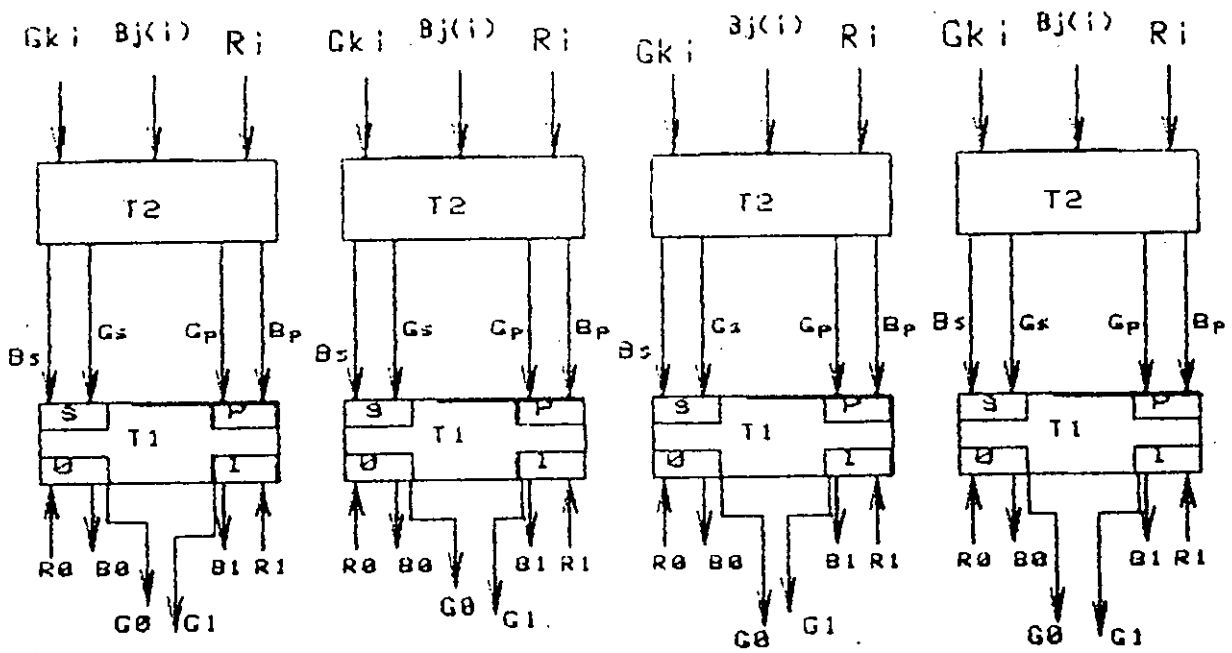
Gk i Bj(i) R i
T2
Bs Gs Gp Bp
S T1 P
0 1
R0 B0 B1 R1
G0 G1

Gk i Bj(i) R i
T2
Bs Gs Gp Bp
S T1 P
0 1
R0 B0 B1 R1
G0 G1

Gk i Bj(i) R i
T2
Bs Gs Gp Bp
S T1 P
0 1
R0 B0 B1 R1
G0 G1

Gk i Bj(i) R i
T2
Bs Gs Gp Bp
S T1 P
0 1
R0 B0 B1 R1
G0 G1